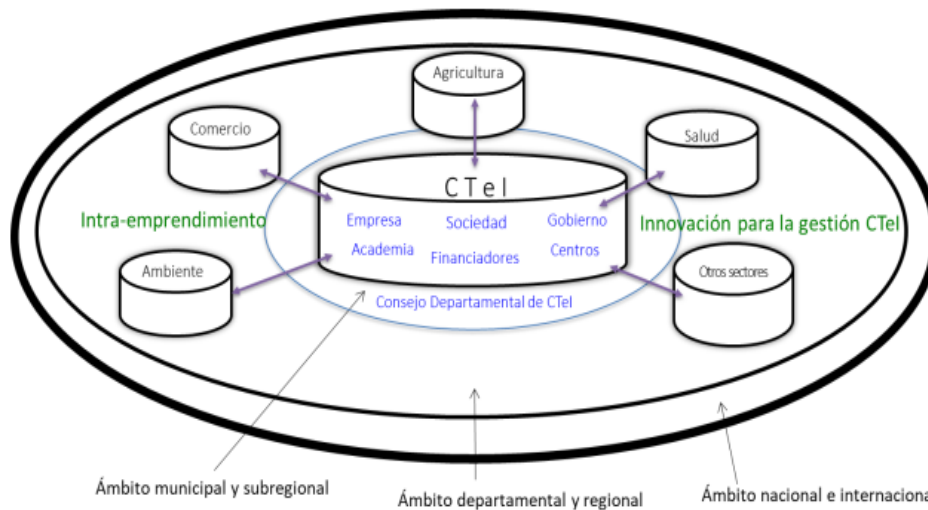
Agricultura

Comercio

Salud

CTeI

Intra-emprendimiento

Empresa

Sociedad

Gobierno

Innovación para la gestión CTeI

Academia

Financiadores

Centros

Ambiente

Otros sectores

Consejo Departamental de CTeI

Ámbito municipal y subregional

Ámbito departamental y regional

Ámbito nacional e internaciona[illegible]